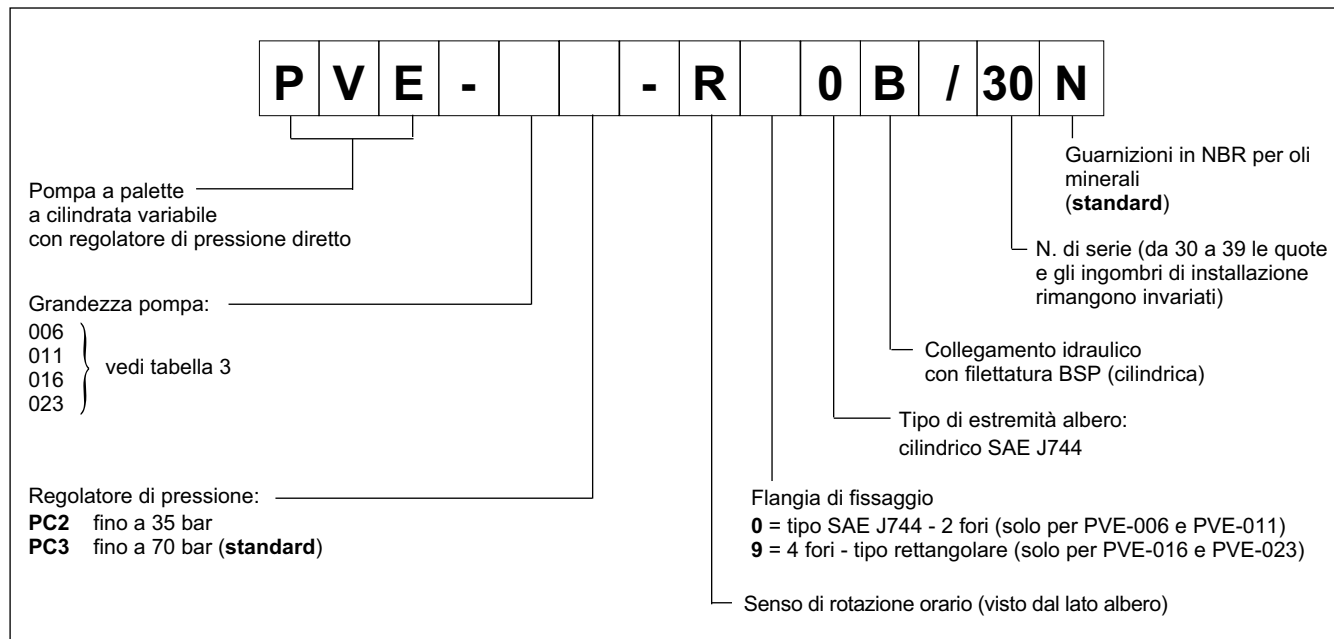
| P | V | E | - |  |  | - | R |  | 0 | B | / | 30 | N |
|---|---|---|---|---|---|---|---|---|---|---|---|---|---|

Guarnizioni in NBR per oli minerali (**standard**)

N. di serie (da 30 a 39 le quote e gli ingombri di installazione rimangono invariati)

Pompa a palette a cilindrata variabile con regolatore di pressione diretto

Grandezza pompa:
006
011
016
023
vedi tabella 3

Collegamento idraulico con filettatura BSP (cilindrica)

Tipo di estremità albero: cilindrico SAE J744

Regolatore di pressione:
**PC2** fino a 35 bar
**PC3** fino a 70 bar (**standard**)

Flangia di fissaggio
**0** = tipo SAE J744 - 2 fori (solo per PVE-006 e PVE-011)
**9** = 4 fori - tipo rettangolare (solo per PVE-016 e PVE-023)

Senso di rotazione orario (visto dal lato albero)